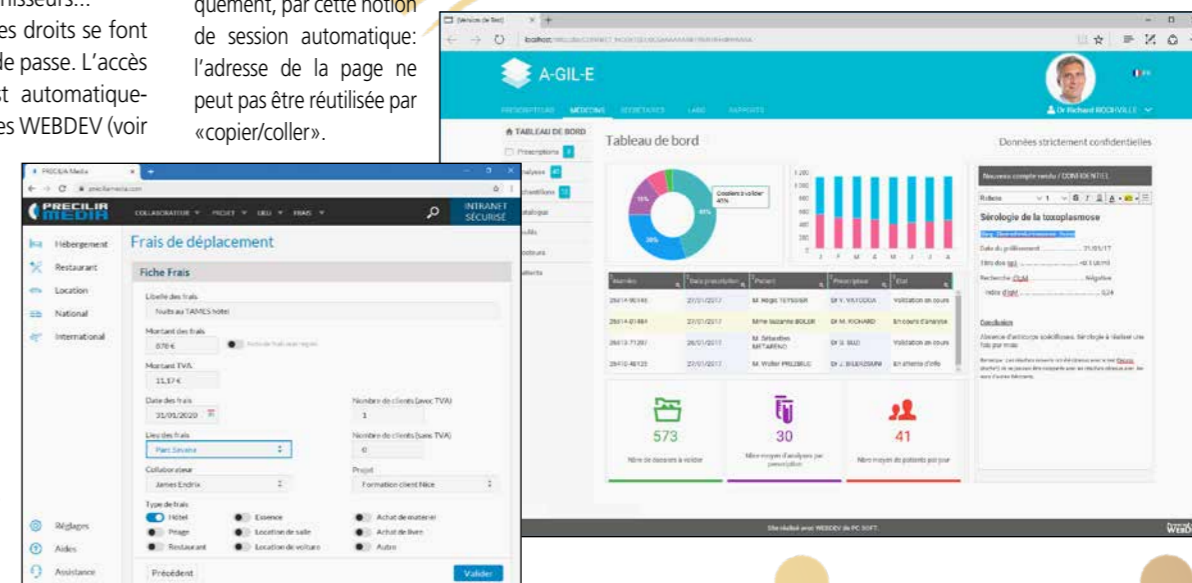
nisseurs...
es droits se font
de passe. L'accès
st automatique-
es WEBDEV (voir

quement, par cette notion de session automatique: l'adresse de la page ne peut pas être réutilisée par «copier/coller».

PRECILIA Media
precilarmedia.com
PRECILIA MEDIA
COLLABORATEUR ▼ PROJET ▼ LIEU ▼ FRAIS ▼
INTRANET SÉCURISÉ
Hébergement
Restaurant
Location
National
International
Réglages
Aides
Assistance
Frais de déplacement
Fiche Frais
Libellé des frais
Nuits au TAMES hôtel
Montant des frais
870 €
Montant TVA
11,17 €
Date des frais
31/01/2020
Nombre de clients (avec TVA)
1
Lieu des frais
Parc Savane
Nombre de clients (sans TVA)
0
Collaborateur
James Endria
Projet
Formation client Nice
Type de frais
Hôtel
Essence
Achat de matériel
Péage
Location de salle
Achat de livre
Restaurant
Location de voiture
Autre
Précédent
Valider

A-GIL-E
PRESCRIPTEURS MÉDECINS SECRÉTAIRES LABO RAPPORTS
Dr Richard ROCHVILLE
TABLEAU DE BORD
Prescriptions
Analyses
Prescriptions
Catalogue
Profils
Docteurs
Patients
Tableau de bord
Données strictement confidentielles
Dossiers à valider 45%
Nouveau compte rendu / CONFIDENTIEL
Sérologie de la toxoplasmose
Conclusion
573
Nbre de dossiers à valider
30
Nbre moyen d'analyses par prescription
41
Nbre moyen de patients par jour
Site réalisé avec WEBDEV de PC SOFT